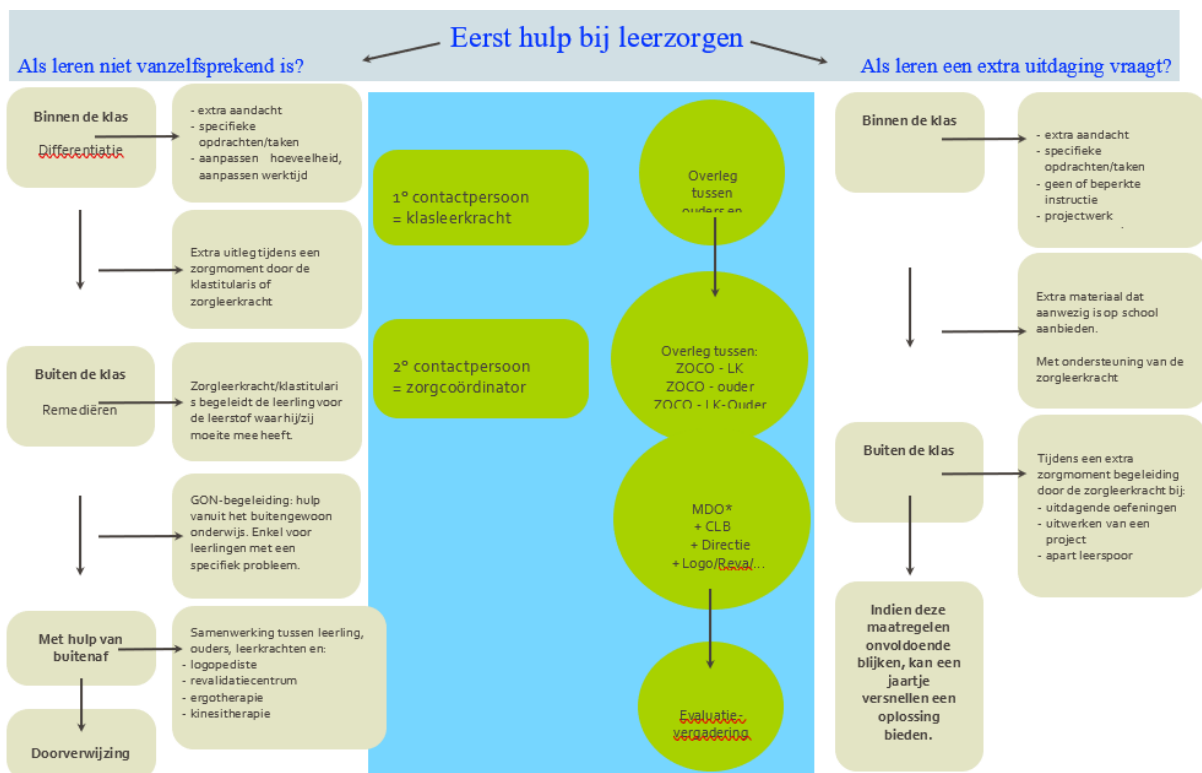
Eerst hulp bij leerzorgen

Als leren niet vanzelfsprekend is?

Binnen de klas
Differentiatie

- extra aandacht
- specifieke opdrachten/taken
- aanpassen hoeveelheid, aanpassen werktijd

Extra uitleg tijdens een zorgmoment door de klastitularis of zorgleerkracht

Buiten de klas
Remediëren

Zorgleerkracht/klastitularis begeleidt de leerling voor de leerstof waar hij/zij moeite mee heeft.

GON-begeleiding: hulp vanuit het buitengewoon onderwijs. Enkel voor leerlingen met een specifiek probleem.

Met hulp van buitenaf

Samenwerking tussen leerling, ouders, leerkrachten en:
- logopediste
- revalidatiecentrum
- ergotherapie
- kinesitherapie

Doorverwijzing

1° contactpersoon
= klasleerkracht

2° contactpersoon
= zorgcoördinator

Overleg tussen ouders en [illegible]

Overleg tussen:
ZOCO - LK
ZOCO - ouder
ZOCO - LK-Ouder

MDO*
+ CLB
+ Directie
+ Logo/Reva/...

Evaluatie-vergadering

Als leren een extra uitdaging vraagt?

Binnen de klas

- extra aandacht
- specifieke opdrachten/taken
- geen of beperkte instructie
- projectwerk

Extra materiaal dat aanwezig is op school aanbieden.

Met ondersteuning van de zorgleerkracht

Buiten de klas

Tijdens een extra zorgmoment begeleiding door de zorgleerkracht bij:
- uitdagende oefeningen
- uitwerken van een project
- apart leerspoor

Indien deze maatregelen onvoldoende blijken, kan een jaartje versnellen een oplossing bieden.